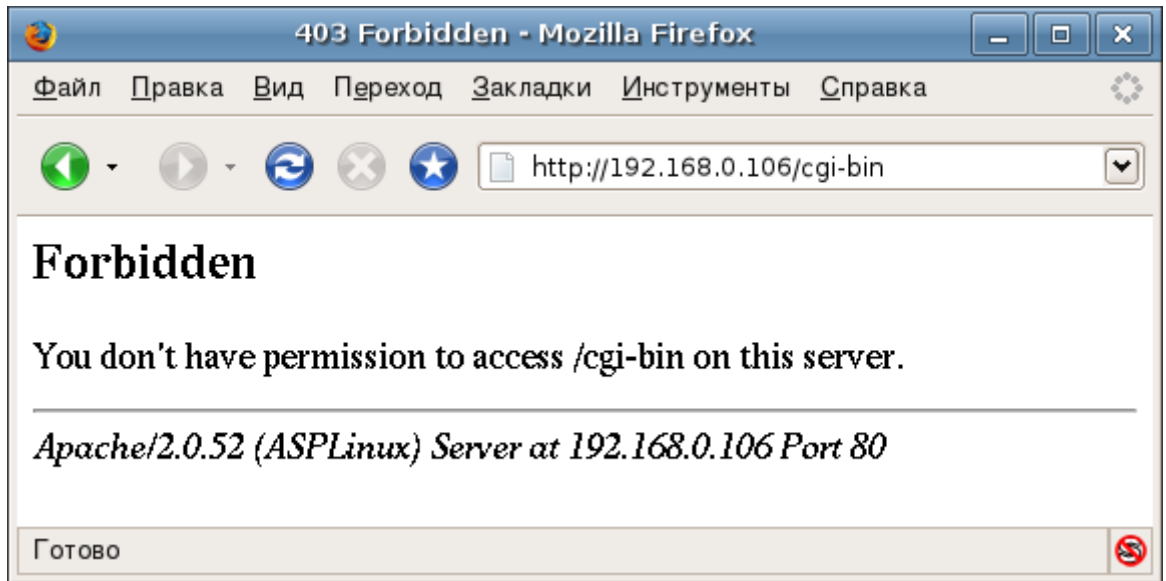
403 Forbidden - Mozilla Firefox

Файл Правка Вид Переход Закладки Инструменты Справка

http://192.168.0.106/cgi-bin

Forbidden

You don't have permission to access /cgi-bin on this server.

*Apache/2.0.52 (ASPLinux) Server at 192.168.0.106 Port 80*

Готово